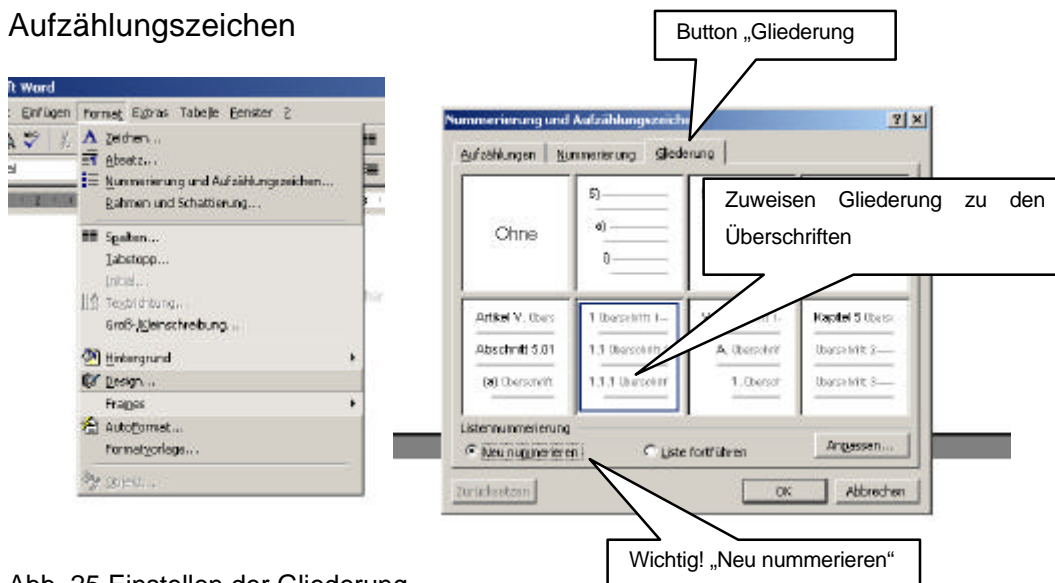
Aufzählungszeichen

Button „Gliederung

t Word
Einfügen Format Extras Tabelle Fenster ?
Zeichen...
Absatz...
Nummerierung und Aufzählungszeichen...
Rahmen und Schattierung...
Spalten...
Tabstopp...
Initial...
Textrichtung...
Groß-/Kleinschreibung...
Hintergrund
Design...
Frames
AutoFormat...
Formatvorlage...
Objekt...

Nummerierung und Aufzählungszeichen
Aufzählungen Nummerierung Gliederung
Ohne
5)
a)
i)
Zuweisen Gliederung zu den Überschriften
Artikel V. Überschrift
Abschnitt 5.01
(a) Überschrift
1 Überschrift 1
1.1 Überschrift 2
1.1.1 Überschrift
A. Überschrift
1. Überschrift
Kapitel 5 Überschrift
Überschrift 2
Überschrift 3
Listennummerierung
Neu nummerieren
Liste fortführen
Anpassen...
Zurücksetzen
OK
Abbrechen

Wichtig! „Neu nummerieren“

Abb. 25 Einstellen der Gliederung